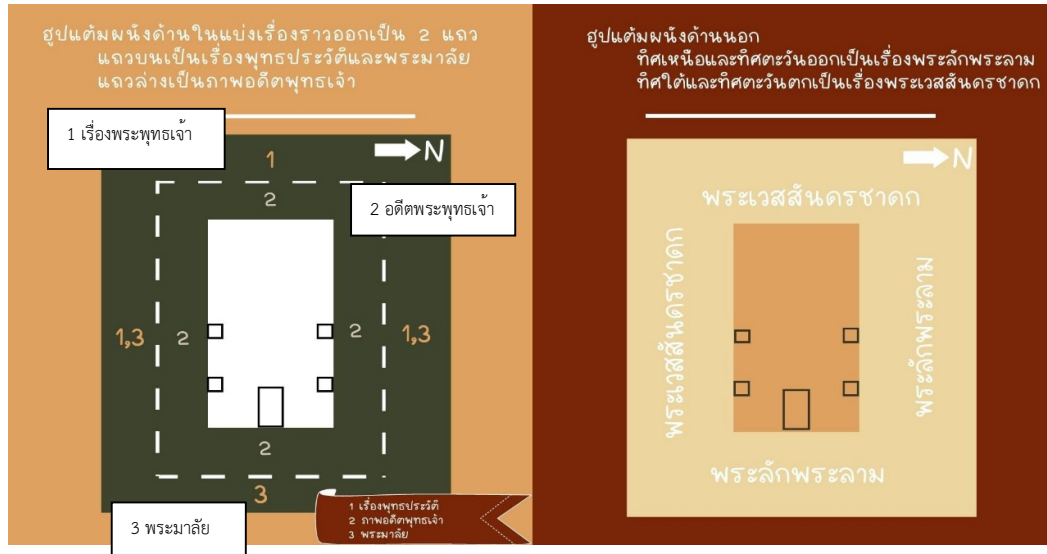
ฮูปแต้มผนังด้านในแบ่งเรื่องราวออกเป็น 2 แถว
แถวบนเป็นเรื่องพุทธประวัติและพระมาลัย
แถวล่างเป็นภาพอดีตพุทธเจ้า

1 เรื่องพระพุทธเจ้า

1

N

2

2 อดีตพระพุทธเจ้า

1,3

2

2

1,3

2

3

3 พระมาลัย

1 เรื่องพุทธประวัติ
2 ภาพอดีตพุทธเจ้า
3 พระมาลัย

ฮูปแต้มผนังด้านนอก
ทิศเหนือและทิศตะวันออกเป็นเรื่องพระลักพระลาม
ทิศใต้และทิศตะวันตกเป็นเรื่องพระเวสสันดรชาดก

N

พระเวสสันดรชาดก

พระเวสสันดรชาดก

พระลักพระลาม

พระลักพระลาม